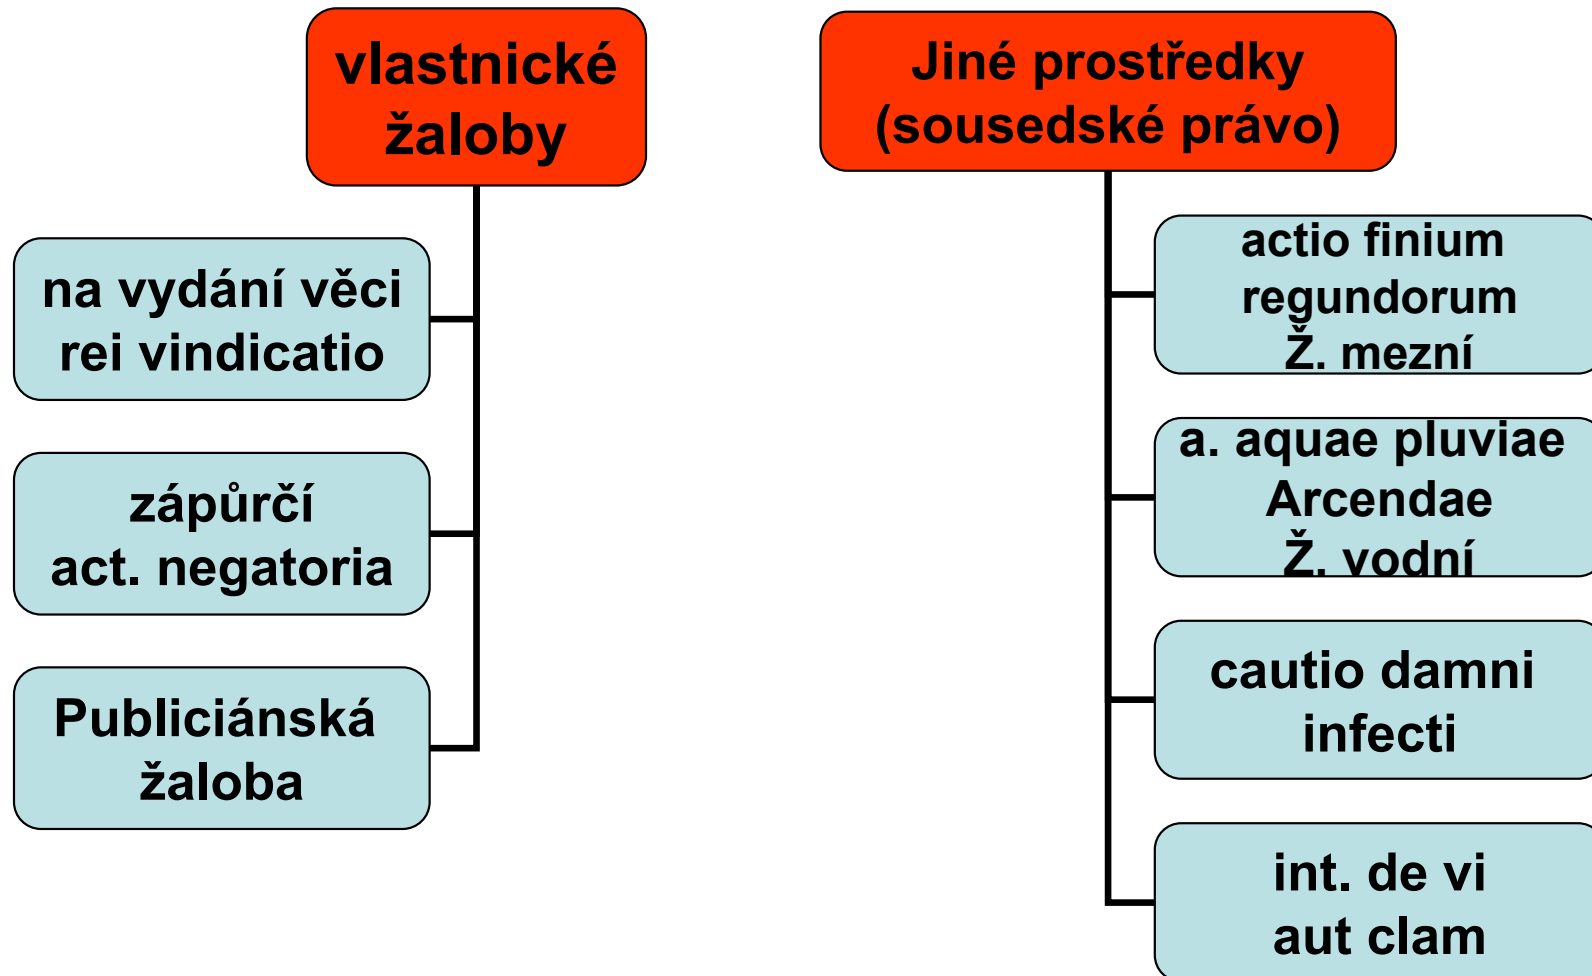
vlastnické žaloby

na vydání věci
rei vindicatio

zápůrčí
act. negatoria

Publiciánská
žaloba

Jiné prostředky
(sousedské právo)

actio finium
regundorum
Ž. mezní

a. aquae pluviae
Arcendae
Ž. vodní

cautio damni
infecti

int. de vi
aut clam